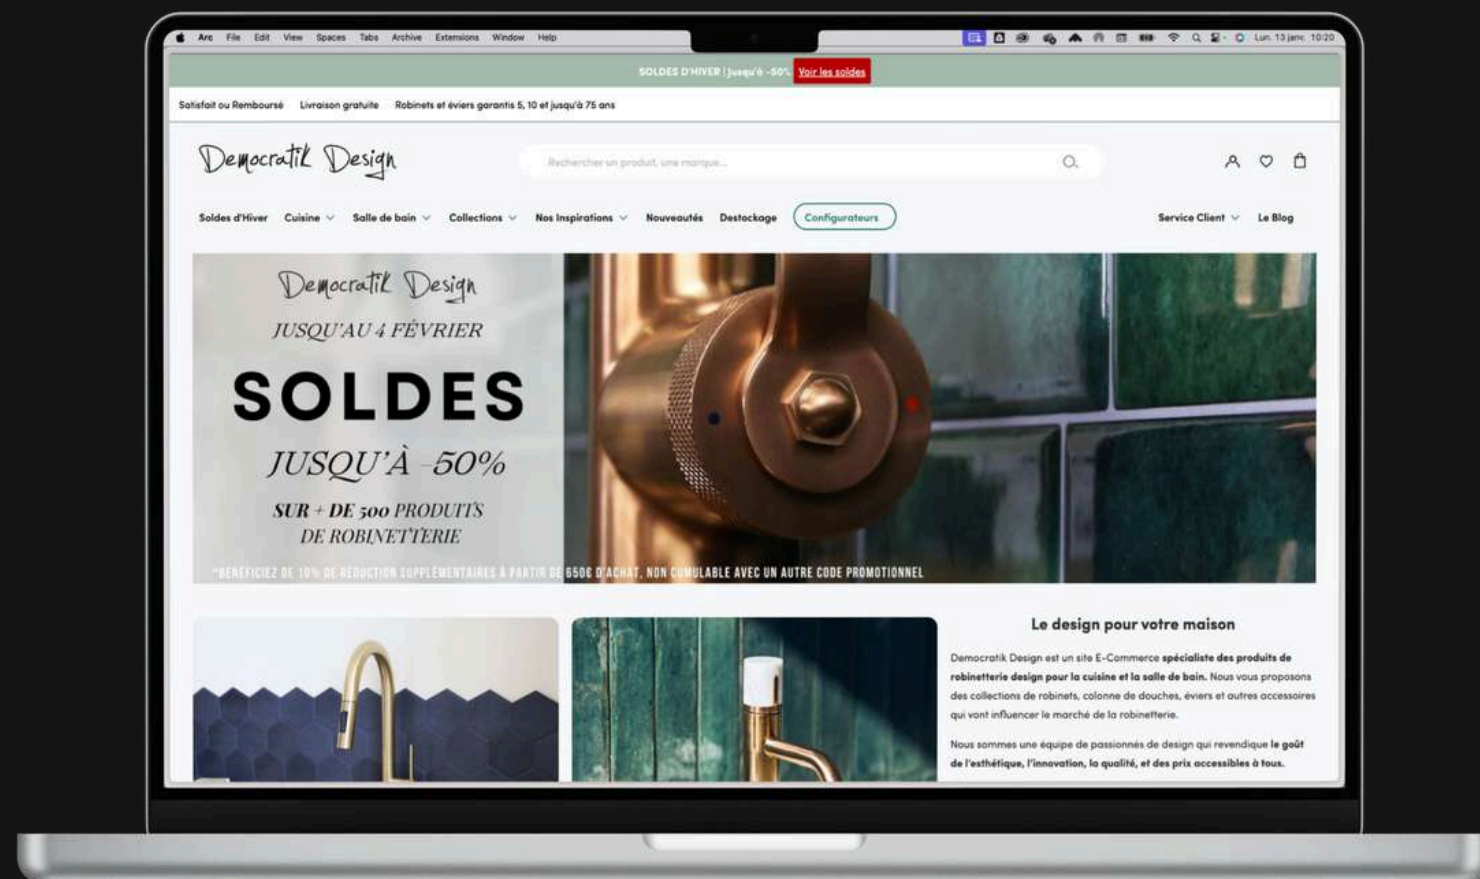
Arc File Edit View Spaces Tabs Archive Extensions Window Help

Lun. 13 janv. 10:20

SOLDES D'HIVER | jusqu'à -50% Voir les soldes

Satisfait ou Remboursé Livraison gratuite Robinets et éviers garantis 5, 10 et jusqu'à 75 ans

Democratik Design

Rechercher un produit, une marque...

Soldes d'Hiver Cuisine Salle de bain Collections Nos Inspirations Nouveautés Destockage Configurateurs Service Client Le Blog

Democratik Design
JUSQU'AU 4 FÉVRIER
SOLDES
JUSQU'À -50%
SUR + DE 500 PRODUITS DE ROBINETTERIE

*BÉNÉFICIEZ DE 10% DE RÉDUCTION SUPPLÉMENTAIRES À PARTIR DE 650€ D'ACHAT, NON CUMULABLE AVEC UN AUTRE CODE PROMOTIONNEL

Le design pour votre maison

Democratik Design est un site E-Commerce spécialiste des produits de robinetterie design pour la cuisine et la salle de bain. Nous vous proposons des collections de robinets, colonne de douches, éviers et autres accessoires qui vont influencer le marché de la robinetterie.

Nous sommes une équipe de passionnés de design qui revendique le goût de l'esthétique, l'innovation, la qualité, et des prix accessibles à tous.